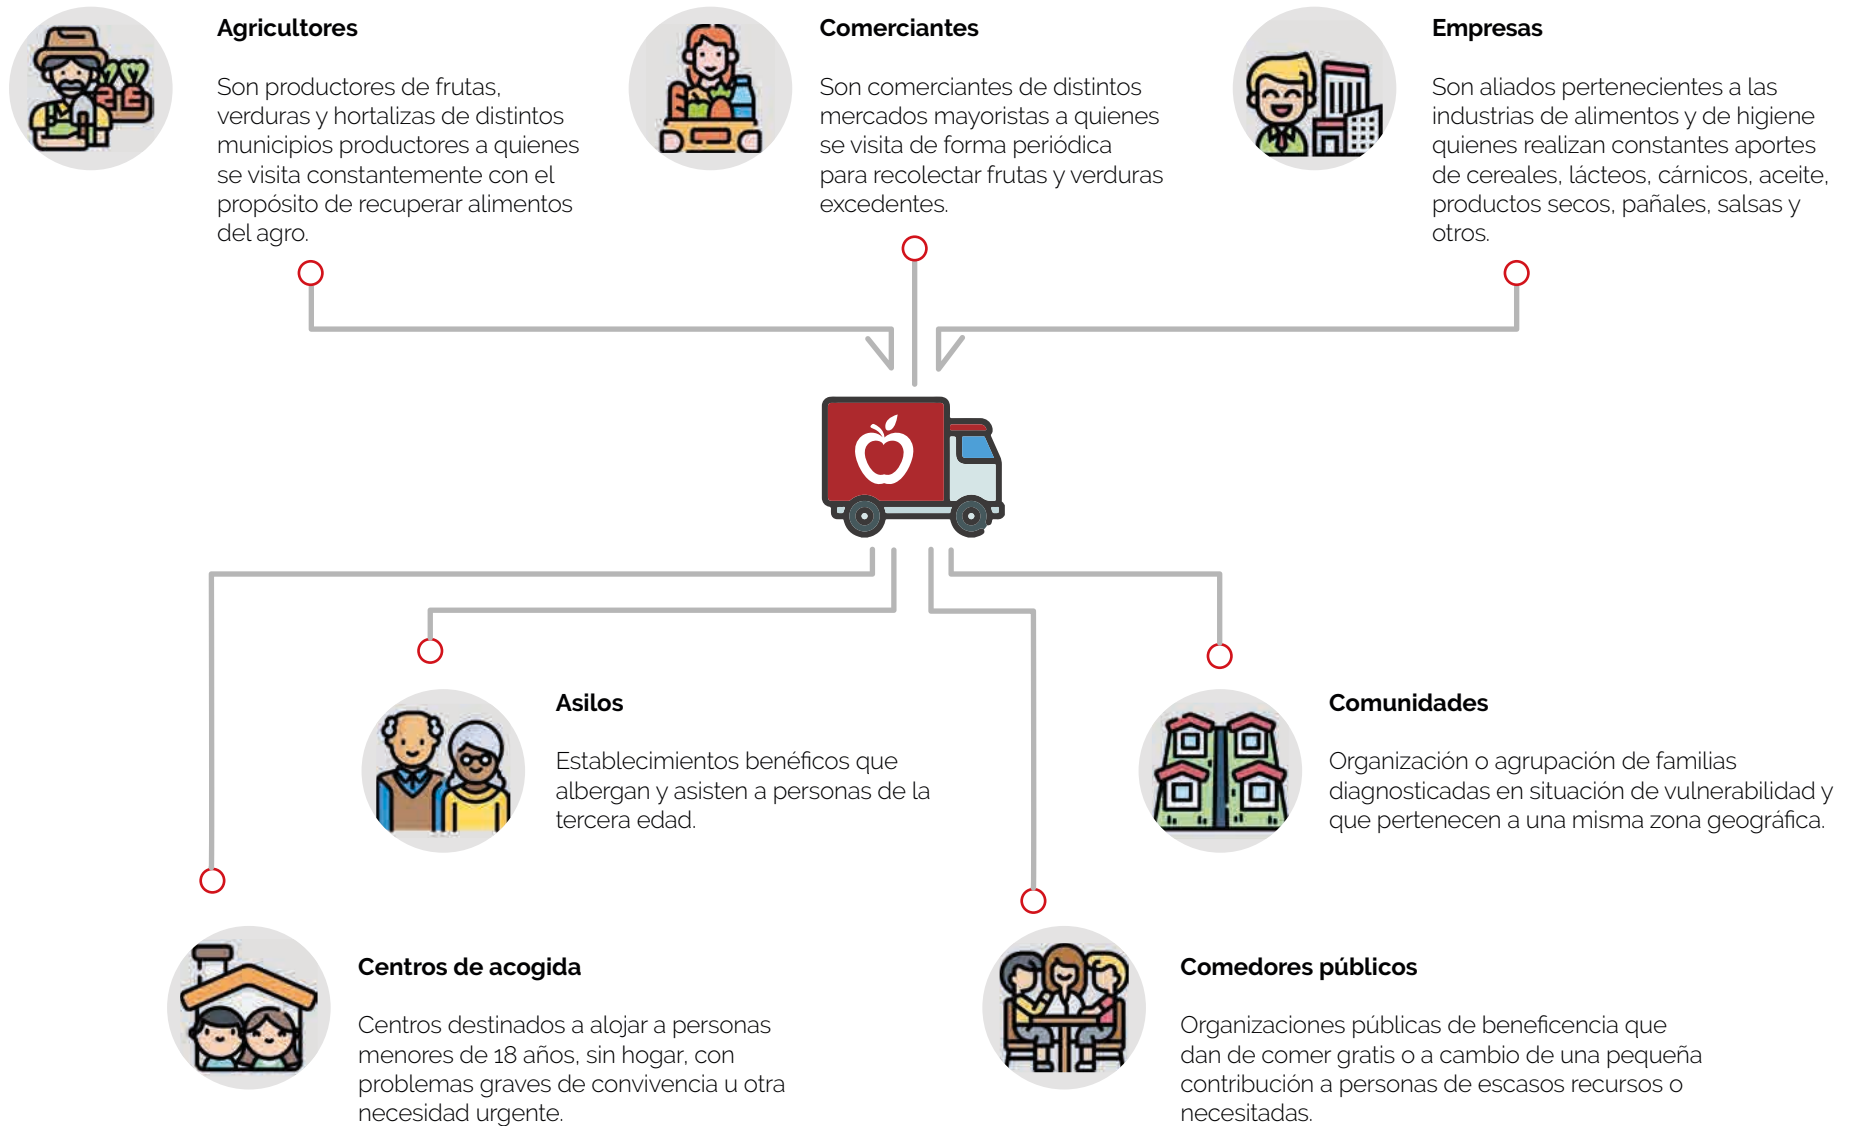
Agricultores

Son productores de frutas, verduras y hortalizas de distintos municipios productores a quienes se visita constantemente con el propósito de recuperar alimentos del agro.

Comerciantes

Son comerciantes de distintos mercados mayoristas a quienes se visita de forma periódica para recolectar frutas y verduras excedentes.

Empresas

Son aliados pertenecientes a las industrias de alimentos y de higiene quienes realizan constantes aportes de cereales, lácteos, cárnicos, aceite, productos secos, pañales, salsas y otros.

Asilos

Establecimientos benéficos que albergan y asisten a personas de la tercera edad.

Comunidades

Organización o agrupación de familias diagnosticadas en situación de vulnerabilidad y que pertenecen a una misma zona geográfica.

Centros de acogida

Centros destinados a alojar a personas menores de 18 años, sin hogar, con problemas graves de convivencia u otra necesidad urgente.

Comedores públicos

Organizaciones públicas de beneficencia que dan de comer gratis o a cambio de una pequeña contribución a personas de escasos recursos o necesitadas.